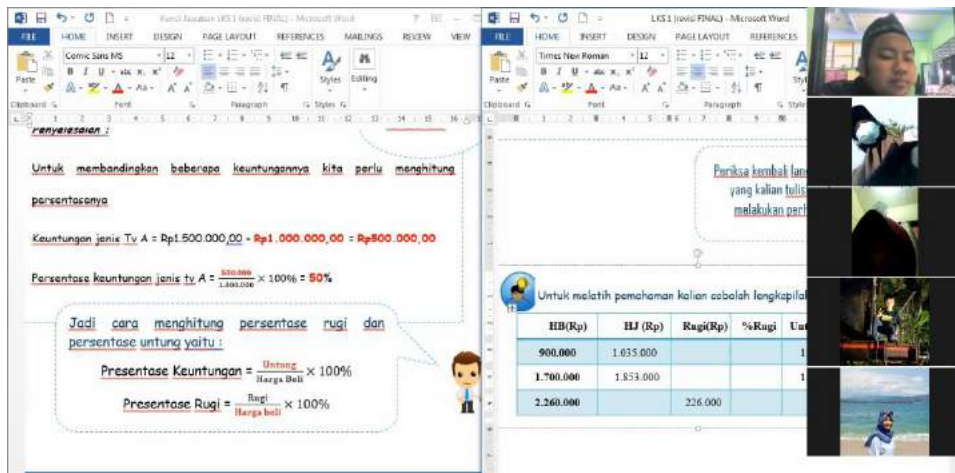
Kunci Jawaban LKS 1 (revisi FINAL) - Microsoft Word

FILE HOME INSERT DESIGN PAGE LAYOUT REFERENCES MAILINGS REVIEW VIEW

Comic Sans MS 12

Paste

Styles Editing

Clipboard Font Paragraph Styles

Penyelesaian :

Untuk membandingkan beberapa keuntungannya kita perlu menghitung persentasenya

Keuntungan jenis Tv A = Rp1.500.000,00 - Rp1.000.000,00 = Rp500.000,00

Persentase keuntungan jenis tv A = $\frac{500.000}{1.000.000}$ × 100% = 50%

Jadi cara menghitung persentase rugi dan persentase untung yaitu :

Presentase Keuntungan = $\frac{\text{Untung}}{\text{Harga Beli}}$ × 100%

Presentase Rugi = $\frac{\text{Rugi}}{\text{Harga beli}}$ × 100%

LKS 1 (revisi FINAL) - Microsoft Word

FILE HOME INSERT DESIGN PAGE LAYOUT REFERENCES

Times New Roman 12

Paste

Clipboard Font Paragraph Style

Periksa kembali lan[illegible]
yang kalian tulis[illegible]
melakukan perh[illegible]

Untuk melatih pemahaman kalian cobalah langkapilah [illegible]

| HB(Rp) | HJ (Rp) | Rugi(Rp) | %Rugi | Un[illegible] |
|---|---|---|---|---|
| 900.000 | 1.035.000 | | | 1 |
| 1.700.000 | 1.853.000 | | | 1 |
| 2.260.000 | | 226.000 | | |